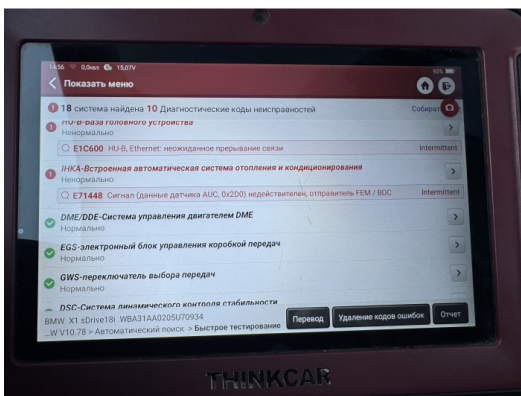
14:56 0,0каз 15,07V 93%

Показать меню

18 система найдена 10 Диагностические коды неисправностей Собрат

HU-B-база головного устройства
Ненормально

E1C600 HU-B, Ethernet: неожиданное прерывание связи Intermittent

IHKA-Встроенная автоматическая система отопления и кондиционирования
Ненормально

E71448 Сигнал (данные датчика AUC, 0x2D0) недействителен, отправитель FEM / BDC Intermittent

DME/DDE-Система управления двигателем DME
Нормально

EGS-электронный блок управления коробкой передач
Нормально

GWS-переключатель выбора передач
Нормально

DSC-Система динамического контроля стабильности

BMW X1 sDrive18i WBA31AA0205U70934
...W V10.78 > Автоматический поиск > Быстрое тестирование

Перевод Удаление кодов ошибок Отчет

THINKCAR